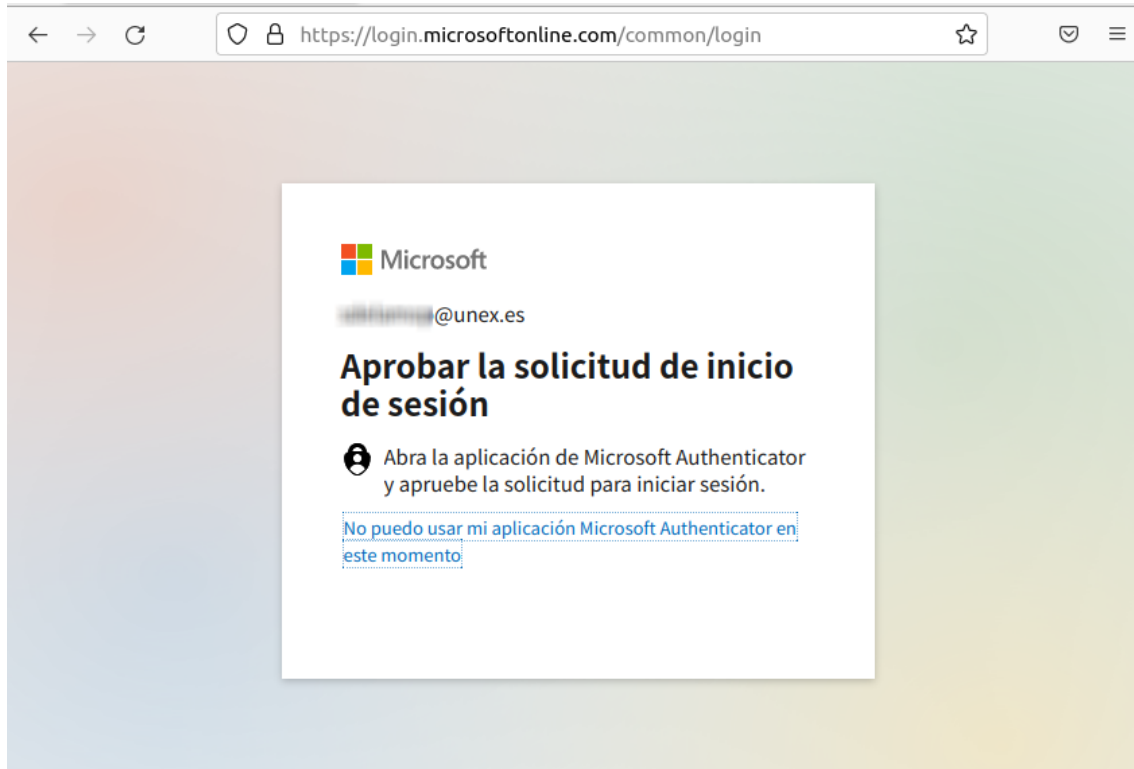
https://login.microsoftonline.com/common/login

Microsoft

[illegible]@unex.es

Aprobar la solicitud de inicio de sesión

Abra la aplicación de Microsoft Authenticator y apruebe la solicitud para iniciar sesión.

No puedo usar mi aplicación Microsoft Authenticator en este momento